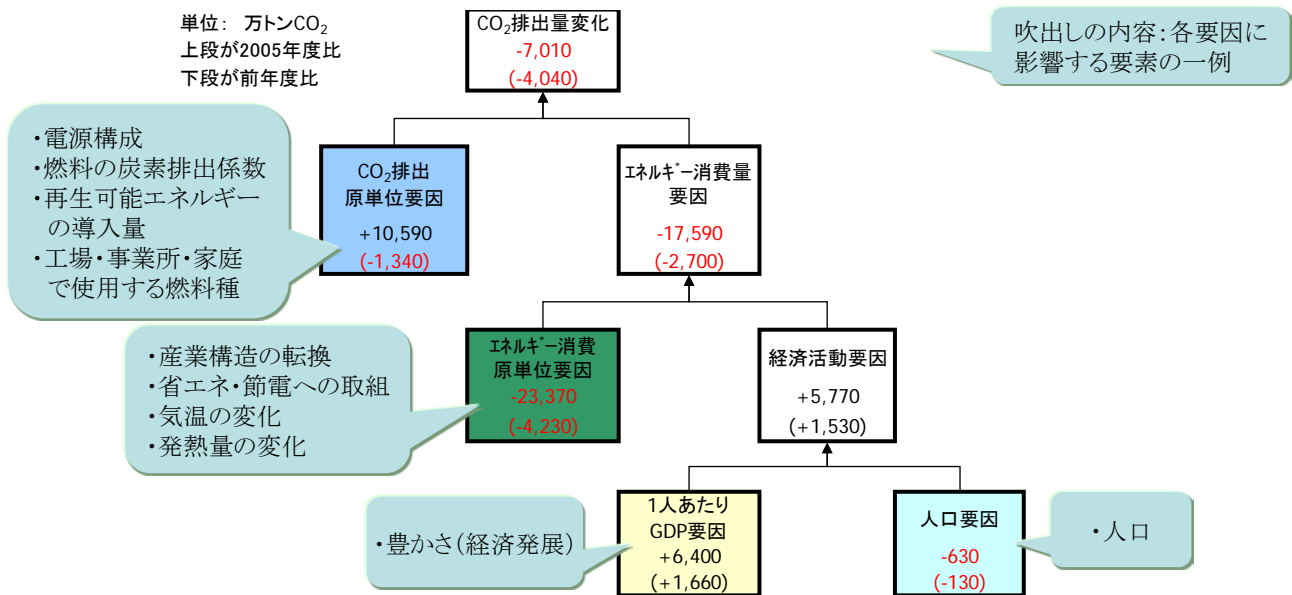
単位：　万トン$CO_2$
上段が2005年度比
下段が前年度比

$CO_2$排出量変化
-7,010
(-4,040)

吹出しの内容:各要因に影響する要素の一例

・電源構成
・燃料の炭素排出係数
・再生可能エネルギーの導入量
・工場・事業所・家庭で使用する燃料種

$CO_2$排出原単位要因
+10,590
(-1,340)

ｴﾈﾙｷﾞｰ消費量要因
-17,590
(-2,700)

・産業構造の転換
・省エネ・節電への取組
・気温の変化
・発熱量の変化

ｴﾈﾙｷﾞｰ消費原単位要因
-23,370
(-4,230)

経済活動要因
+5,770
(+1,530)

・豊かさ(経済発展)

1人あたりGDP要因
+6,400
(+1,660)

人口要因
-630
(-130)

・人口